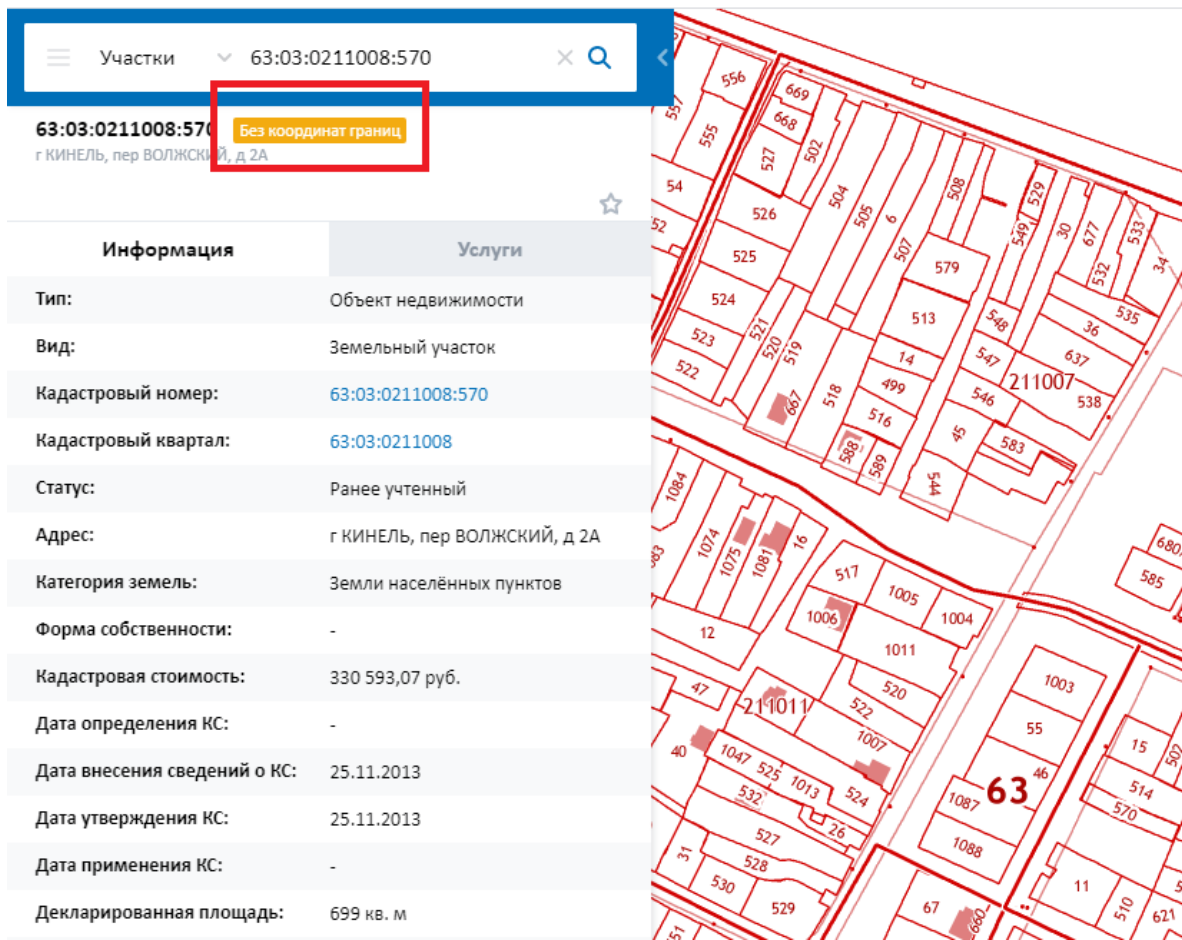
Участки 63:03:0211008:570

63:03:0211008:570 Без координат границ
г КИНЕЛЬ, пер ВОЛЖСКИЙ, д 2А

Информация | Услуги

| | |
|---|---|
| Тип: | Объект недвижимости |
| Вид: | Земельный участок |
| Кадастровый номер: | 63:03:0211008:570 |
| Кадастровый квартал: | 63:03:0211008 |
| Статус: | Ранее учтенный |
| Адрес: | г КИНЕЛЬ, пер ВОЛЖСКИЙ, д 2А |
| Категория земель: | Земли населённых пунктов |
| Форма собственности: | - |
| Кадастровая стоимость: | 330 593,07 руб. |
| Дата определения КС: | - |
| Дата внесения сведений о КС: | 25.11.2013 |
| Дата утверждения КС: | 25.11.2013 |
| Дата применения КС: | - |
| Декларированная площадь: | 699 кв. м |

556 669 668 557 555 527 502 54 526 504 505 6 507 508 549 529 30 677 533 52 525 579 532 34 524 513 548 36 535 523 521 520 519 14 547 637 522 499 211007 518 546 538 667 516 45 583 588 589 544 1084 1074 1075 1081 16 517 680 585 1005 1004 1006 12 1011 1003 47 520 211011 522 55 40 1047 525 1013 1007 15 46 532 524 63 1087 514 570 527 26 1088 528 31 11 530 529 67 660 510 621